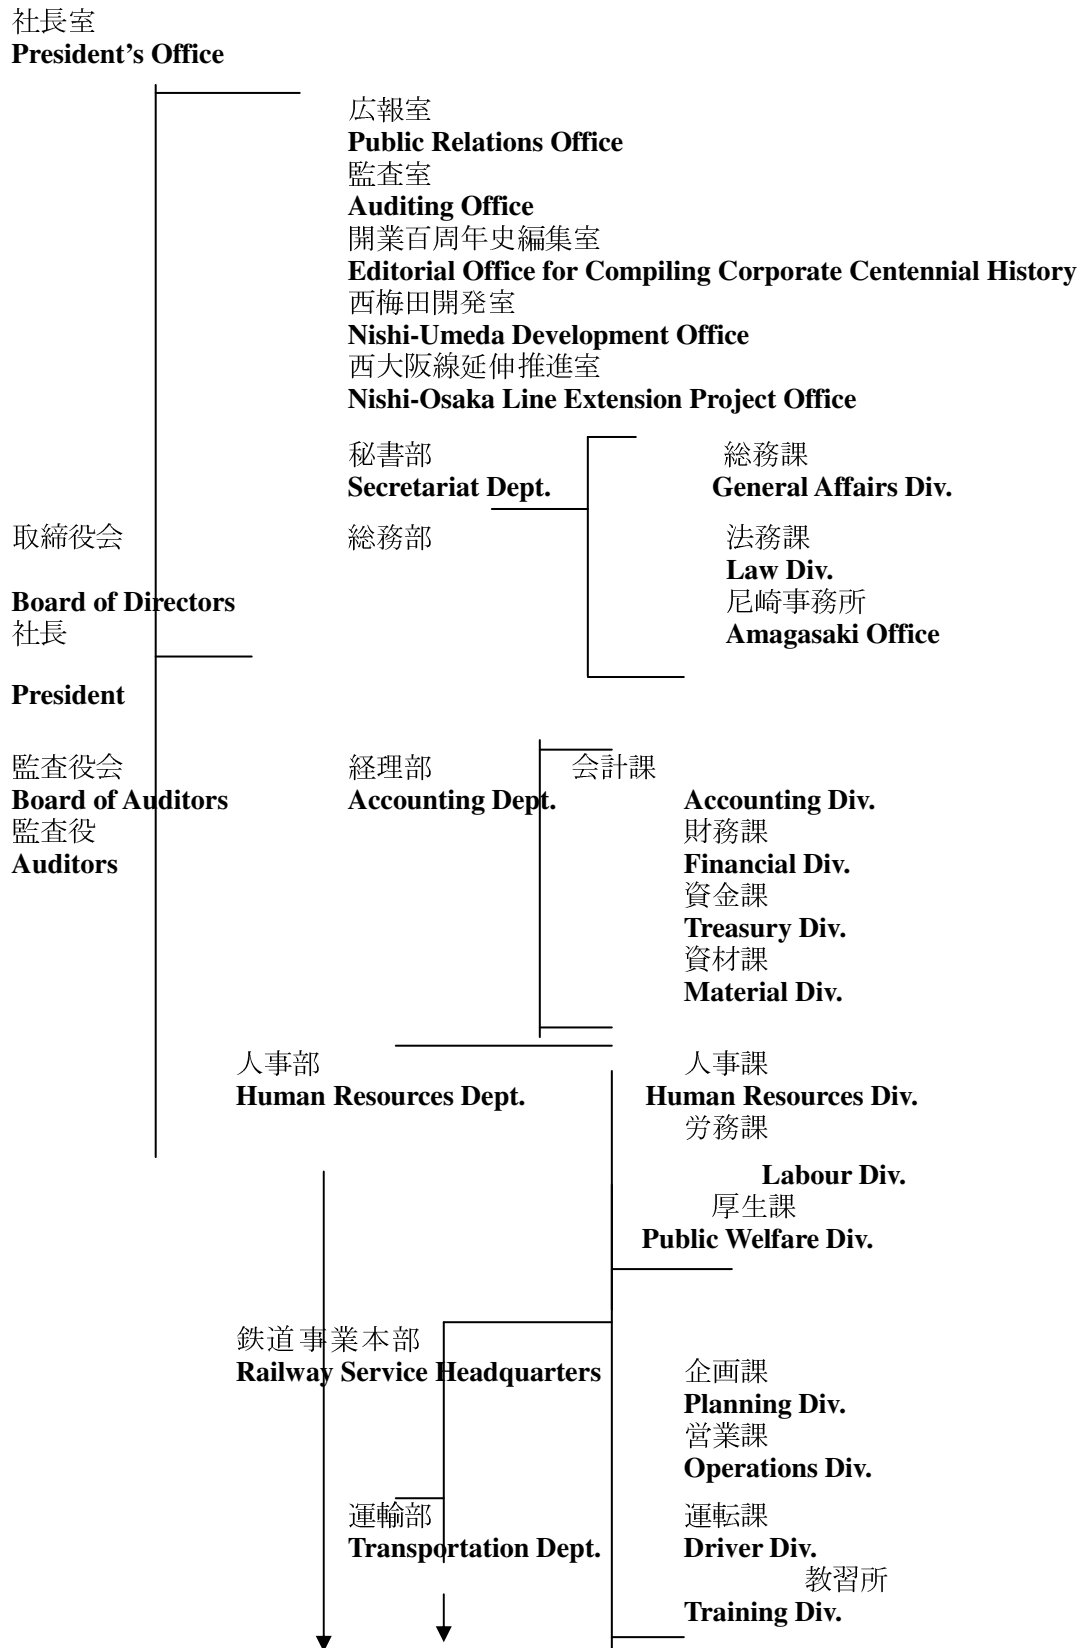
社長室
President's Office

広報室
Public Relations Office
監査室
Auditing Office
開業百周年史編集室
Editorial Office for Compiling Corporate Centennial History
西梅田開発室
Nishi-Umeda Development Office
西大阪線延伸推進室
Nishi-Osaka Line Extension Project Office

秘書部
Secretariat Dept.

総務課
General Affairs Div.

取締役会

総務部

法務課
Law Div.

Board of Directors
社長

尼崎事務所
Amagasaki Office

President

監査役会
Board of Auditors
監査役
Auditors

経理部
Accounting Dept.

会計課
Accounting Div.
財務課
Financial Div.
資金課
Treasury Div.
資材課
Material Div.

人事部
Human Resources Dept.

人事課
Human Resources Div.
労務課
Labour Div.
厚生課
Public Welfare Div.

鉄道事業本部
Railway Service Headquarters

企画課
Planning Div.
営業課
Operations Div.

運輸部
Transportation Dept.

運転課
Driver Div.
教習所
Training Div.